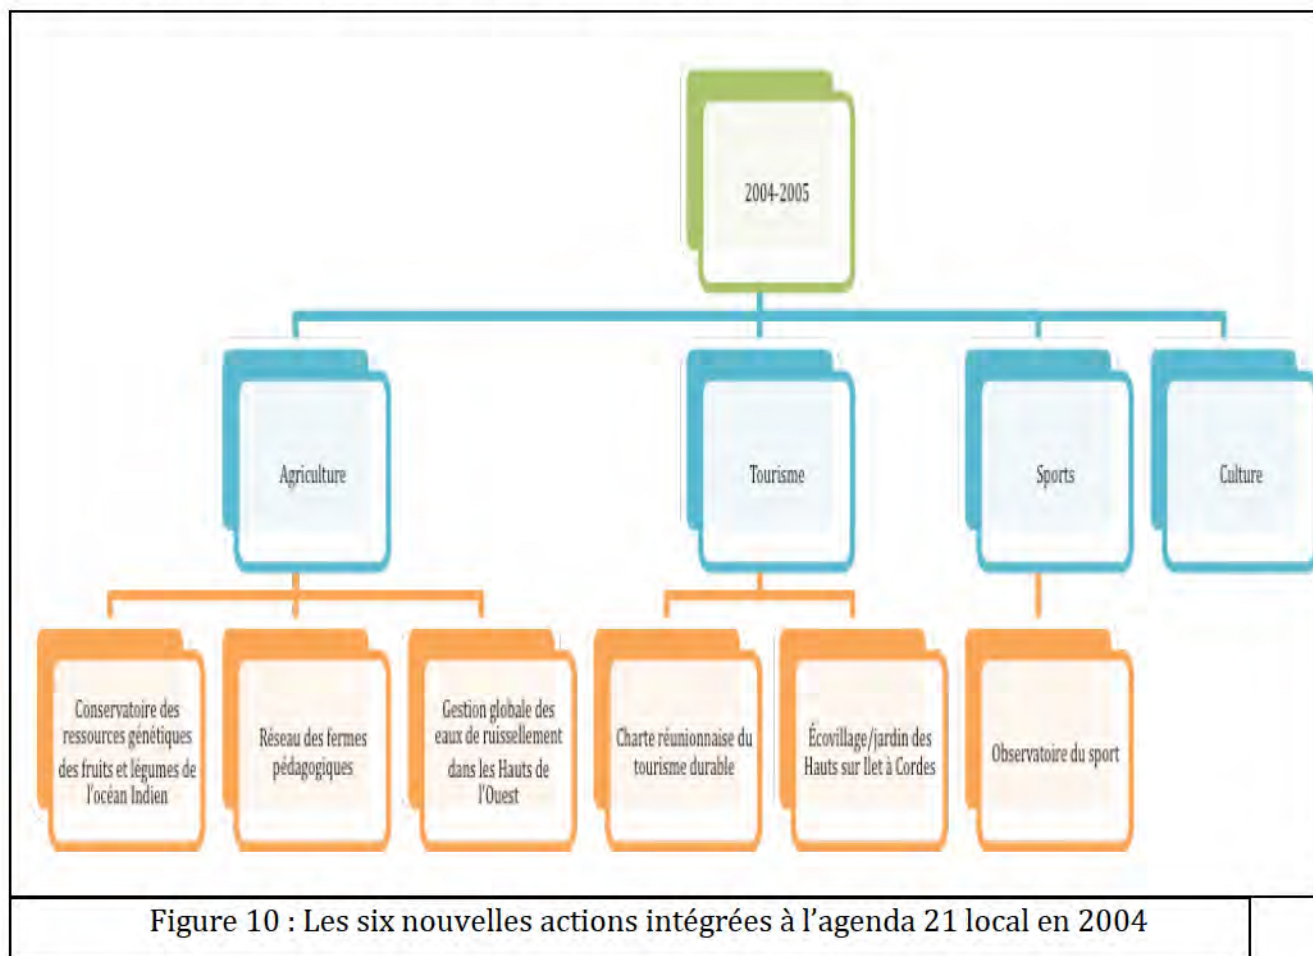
2004-2005

Agriculture

Tourisme

Sports

Culture

Conservatoire des ressources génétiques des fruits et légumes de l'océan Indien

Réseau des fermes pédagogiques

Gestion globale des eaux de ruissellement dans les Hauts de l'Ouest

Charte réunionnaise du tourisme durable

Écovillage/jardin des Hauts sur Ilet à Cordes

Observatoire du sport

Figure 10 : Les six nouvelles actions intégrées à l'agenda 21 local en 2004